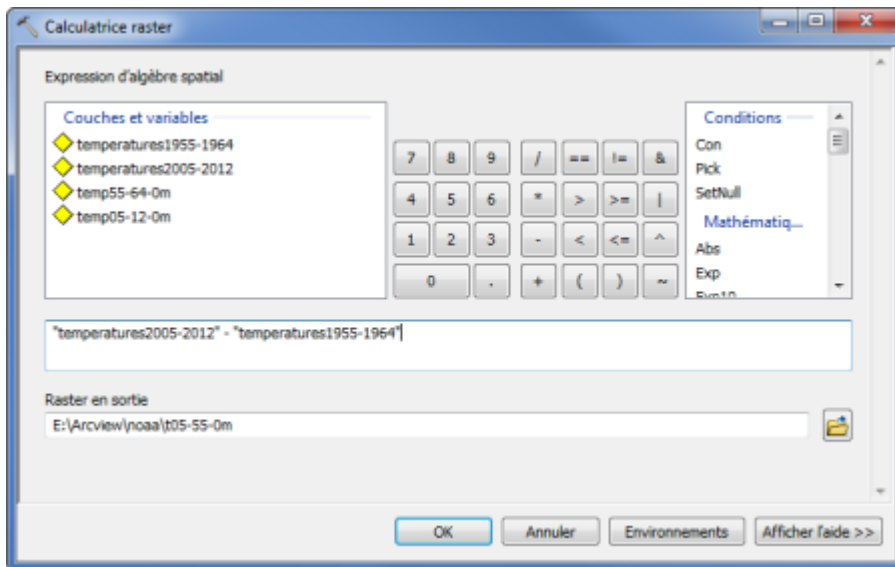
Calculatrice raster

Expression d'algèbre spatial

Couches et variables
temperatures1955-1964
temperatures2005-2012
temp55-64-0m
temp05-12-0m

| 7 | 8 | 9 | / | == | != | & |
|---|---|---|---|---|---|---|
| 4 | 5 | 6 | * | > | >= | \| |
| 1 | 2 | 3 | - | < | <= | ^ |
| 0 | . | + | ( | ) | ~ | |

Conditions
Con
Pick
SetNull
Mathématiq...
Abs
Exp
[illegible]

"temperatures2005-2012" - "temperatures1955-1964"

Raster en sortie
E:\Arcview\noaa\t05-55-0m

OK Annuler Environnements Afficher l'aide >>